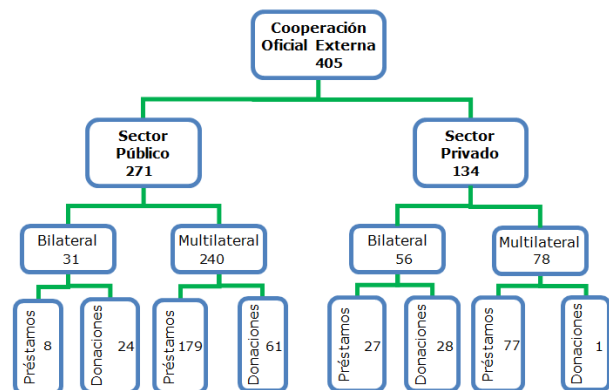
Cooperación Oficial Externa
405

Sector Público
271

Sector Privado
134

Bilateral
31

Multilateral
240

Bilateral
56

Multilateral
78

Préstamos
8

Donaciones
24

Préstamos
179

Donaciones
61

Préstamos
27

Donaciones
28

Préstamos
77

Donaciones
1